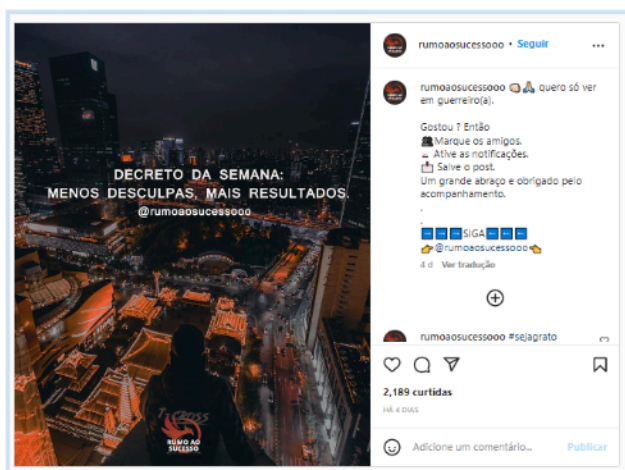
DECRETO DA SEMANA:
MENOS DESCULPAS, MAIS RESULTADOS.
@rumoaosucessooo

RUMO AO SUCESSO

rumoaosucessooo • Seguir

rumoaosucessooo 👊🙏 quero só ver em guerreiro(a).

Gostou ? Então
👥 Marque os amigos.
🔔 Ative as notificações.
📤 Salve o post.
Um grande abraço e obrigado pelo acompanhamento.
.
.
➡️➡️➡️SIGA⬅️⬅️⬅️
👉@rumoaosucessooo👈

4 d Ver tradução

rumoaosucessooo #sejagrato

2,189 curtidas
HÁ 4 DIAS

Adicione um comentário... Publicar